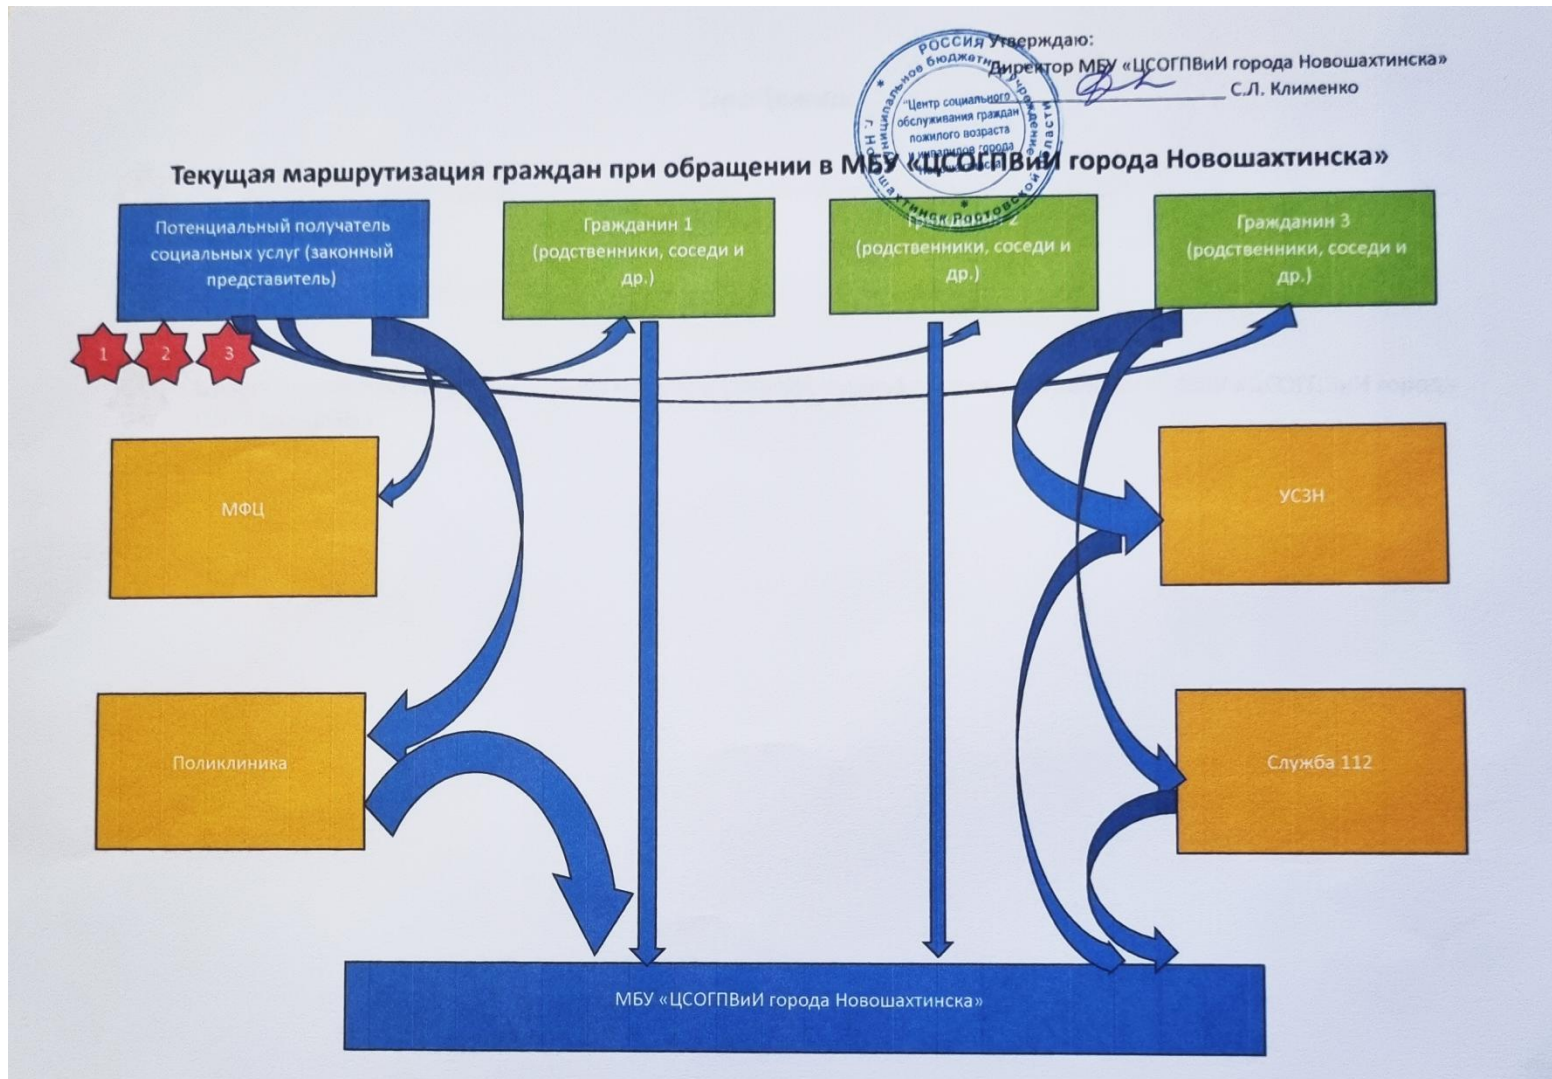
РОССИЯ Утверждаю:
Директор МБУ «ЦСОГПВиИ города Новошахтинска»
С.Л. Клименко

муниципальное бюджетное учреждение «Центр социального обслуживания граждан пожилого возраста и инвалидов города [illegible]» г. Новошахтинск Ростовской области

Текущая маршрутизация граждан при обращении в МБУ «ЦСОГПВиИ города Новошахтинска»

Потенциальный получатель социальных услуг (законный представитель)

Гражданин 1 (родственники, соседи и др.)

Гражданин 2 (родственники, соседи и др.)

Гражданин 3 (родственники, соседи и др.)

1

2

3

МФЦ

УСЗН

Поликлиника

Служба 112

МБУ «ЦСОГПВиИ города Новошахтинска»